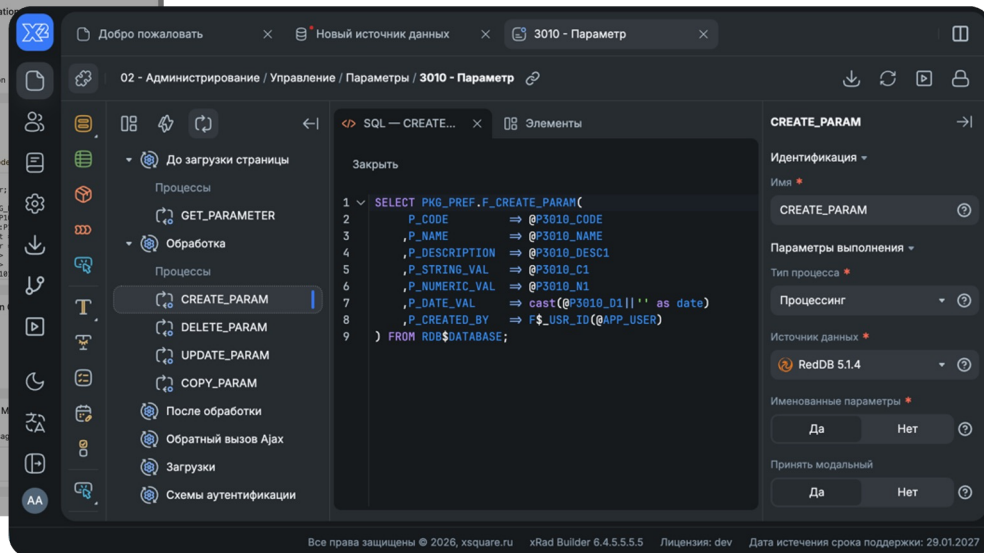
Добро пожаловать
Новый источник данных
3010 - Параметр

02 - Администрирование / Управление / Параметры / 3010 - Параметр

До загрузки страницы
Процессы
GET_PARAMETER
Обработка
Процессы
CREATE_PARAM
DELETE_PARAM
UPDATE_PARAM
COPY_PARAM
После обработки
Обратный вызов Ajax
Загрузки
Схемы аутентификации

SQL — CREATE...
Элементы
Закрыть

```
1 SELECT PKG_PREF.F_CREATE_PARAM(
2     P_CODE          => @P3010_CODE
3    ,P_NAME          => @P3010_NAME
4    ,P_DESCRIPTION   => @P3010_DESC1
5    ,P_STRING_VAL    => @P3010_C1
6    ,P_NUMERIC_VAL   => @P3010_N1
7    ,P_DATE_VAL      => cast(@P3010_D1||'' as date)
8    ,P_CREATED_BY    => F$_USR_ID(@APP_USER)
9 ) FROM RDB$DATABASE;
```

CREATE_PARAM
Идентификация
Имя *
CREATE_PARAM
Параметры выполнения
Тип процесса *
Процессинг
Источник данных *
RedDB 5.1.4
Именованные параметры *
Да
Нет
Принять модальный
Да
Нет

AA

Все права защищены © 2026, xsquare.ru   xRad Builder 6.4.5.5.5.5   Лицензия: dev   Дата истечения срока поддержки: 29.01.2027